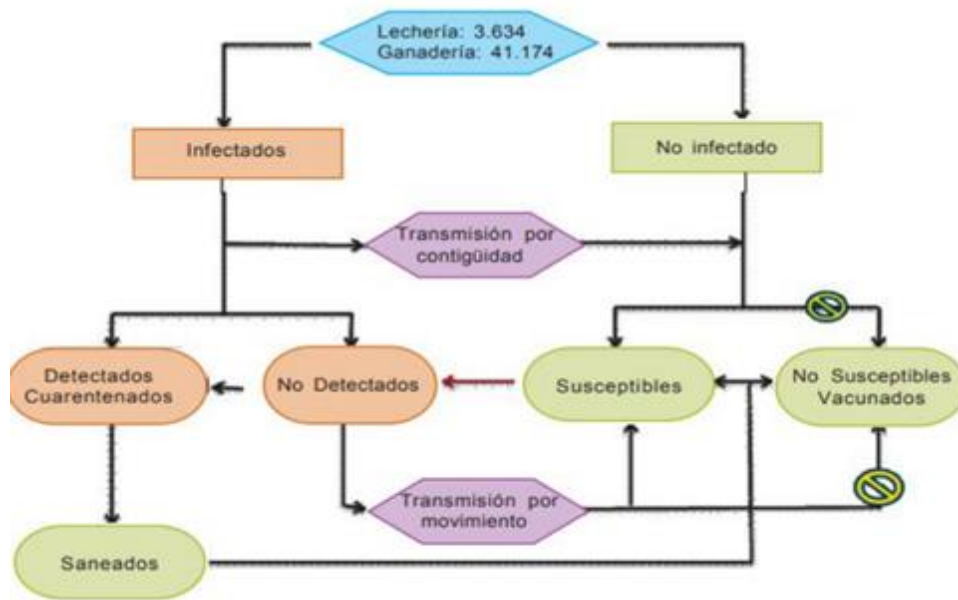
Lechería: 3.634
Ganadería: 41.174

Infectados

No infectado

Transmisión por contigüidad

Detectados Cuarentenados

No Detectados

Susceptibles

No Susceptibles Vacunados

Transmisión por movimiento

Saneados